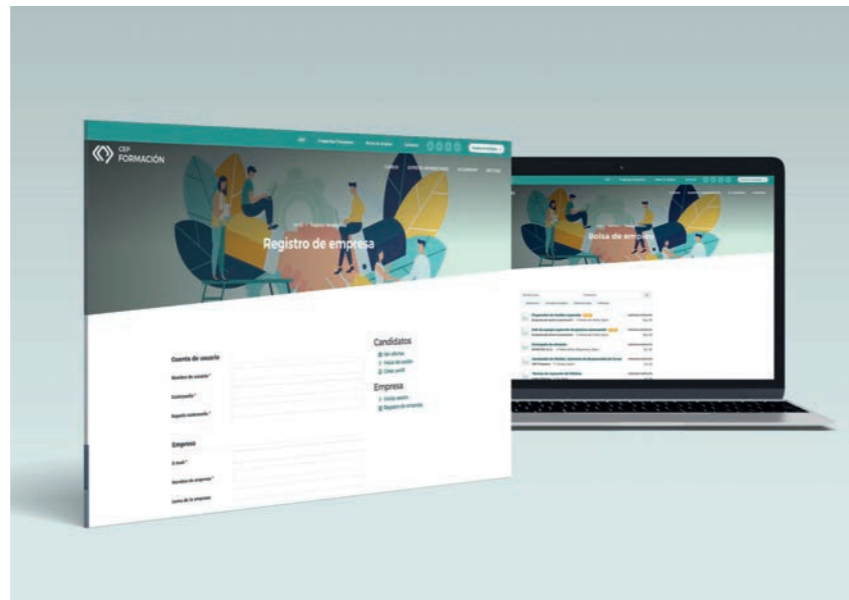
CEP FORMACIÓN

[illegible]

Registro de empresa

Cuenta de usuario

Nombre de usuario *

Contraseña *

Repetir contraseña *

Empresa

E-mail *

Nombre de empresa *

Logo de la empresa

Candidatos

Ver ofertas

Iniciar sesión

Crear perfil

Empresa

Iniciar sesión

Registro de empresa

Bolsa de empleo

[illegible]